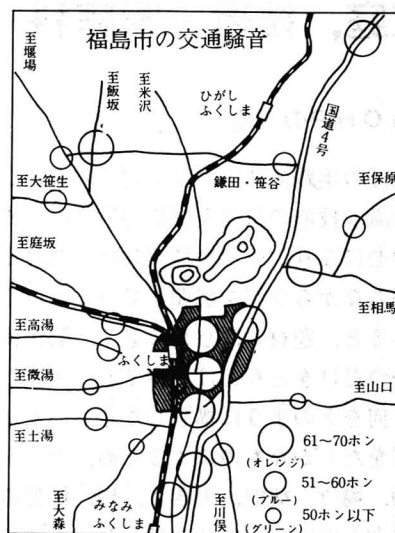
福島市の交通騒音

至堰場

至飯坂

至米沢

ひがしふくしま

国道4号

至大笹生

鎌田・笹谷

至保原

至庭坂

至相馬

至高湯

ふくしま

至微湯

至山口

至土湯

61～70ホン
(オレンジ)

51～60ホン
(ブルー)

50ホン以下
(グリーン)

至大森

みなみふくしま

至川俣